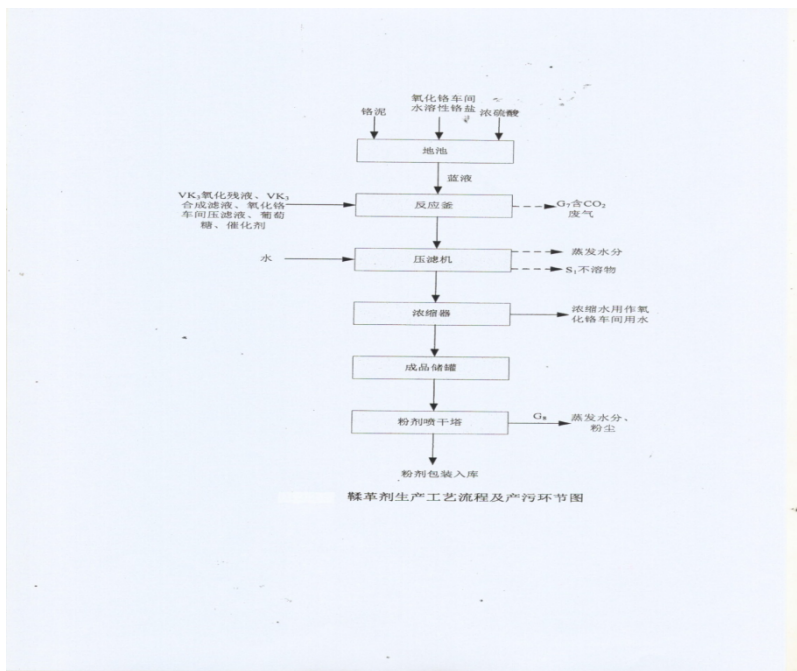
铬泥

氧化铬车间水溶性铬盐

浓硫酸

地池

蓝液

VK$_3$氧化残液、VK$_3$合成滤液、氧化铬车间压滤液、葡萄糖、催化剂

反应釜

G$_7$含$CO_2$废气

水

压滤机

蒸发水分

S$_1$不溶物

浓缩器

浓缩水用作氧化铬车间用水

成品储罐

粉剂喷干塔

G$_8$

蒸发水分、粉尘

粉剂包装入库

鞣革剂生产工艺流程及产污环节图